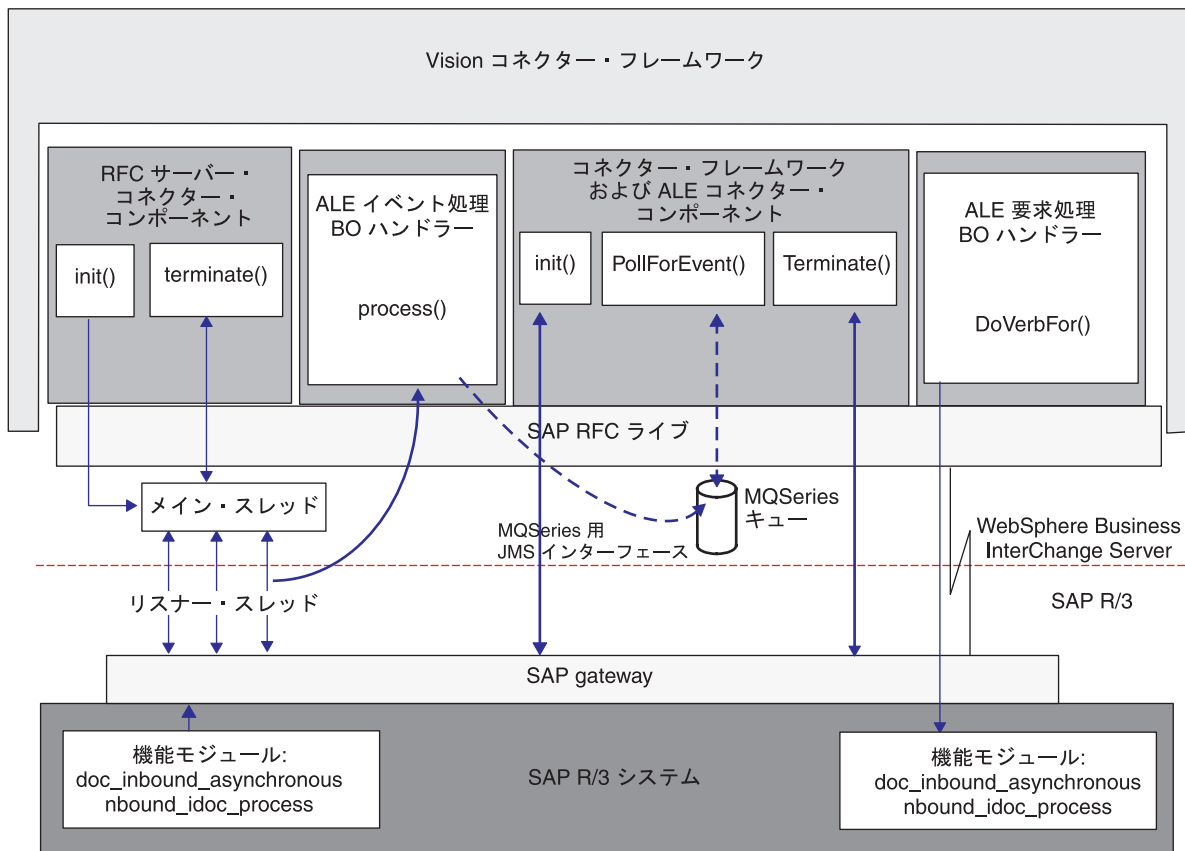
Vision コネクター・フレームワーク

RFC サーバー・コネクター・コンポーネント

init()

terminate()

ALE イベント処理 BO ハンドラー

process()

コネクター・フレームワーク および ALE コネクター・コンポーネント

init()

PollForEvent()

Terminate()

ALE 要求処理 BO ハンドラー

DoVerbFor()

SAP RFC ライブ

メイン・スレッド

MQSeries キュー

MQSeries 用 JMS インターフェース

WebSphere Business InterChange Server

SAP R/3

リスナー・スレッド

SAP gateway

機能モジュール: doc_inbound_asynchronous nbound_idoc_process

SAP R/3 システム

機能モジュール: doc_inbound_asynchronous nbound_idoc_process